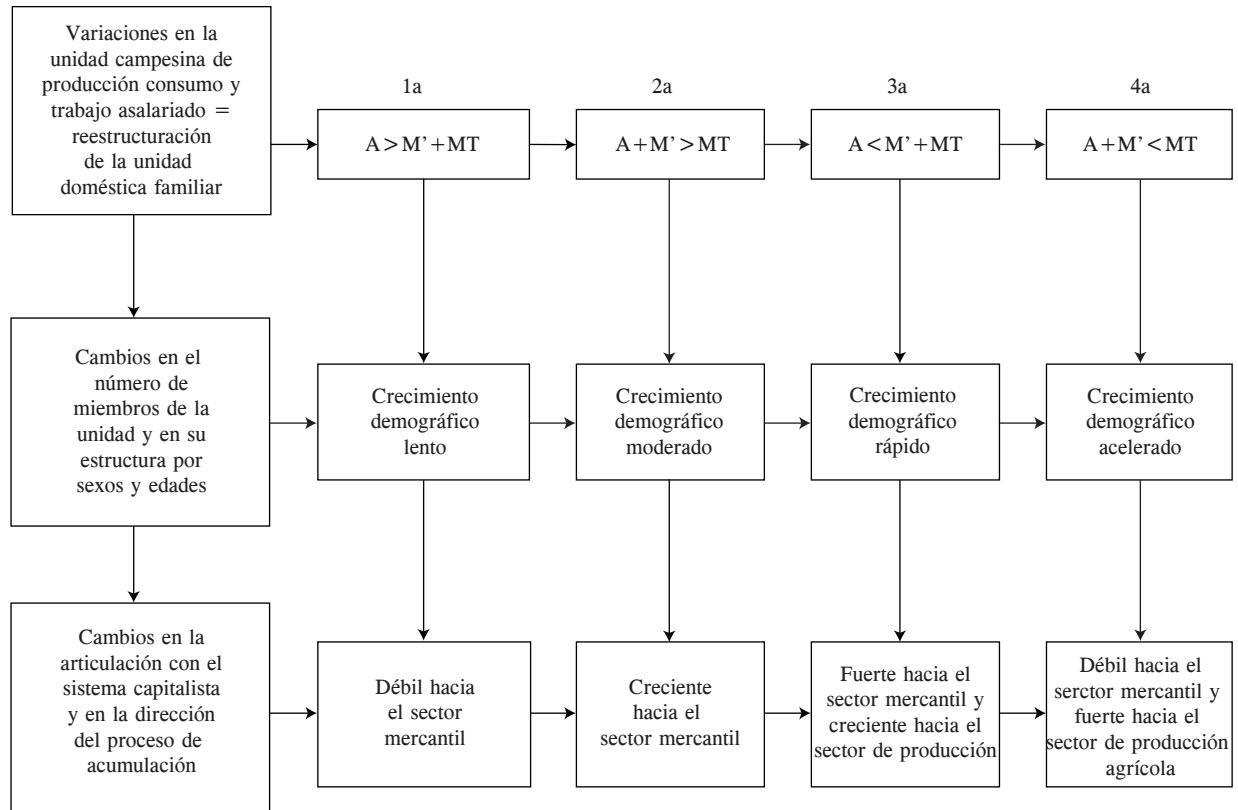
Variaciones en la unidad campesina de producción consumo y trabajo asalariado = reestructuración de la unidad doméstica familiar

1a

$A > M' + MT$

2a

$A + M' > MT$

3a

$A < M' + MT$

4a

$A + M' < MT$

Cambios en el número de miembros de la unidad y en su estructura por sexos y edades

Crecimiento demográfico lento

Crecimiento demográfico moderado

Crecimiento demográfico rápido

Crecimiento demográfico acelerado

Cambios en la articulación con el sistema capitalista y en la dirección del proceso de acumulación

Débil hacia el sector mercantil

Creciente hacia el sector mercantil

Fuerte hacia el sector mercantil y creciente hacia el sector de producción

Débil hacia el serctor mercantil y fuerte hacia el sector de producción agrícola